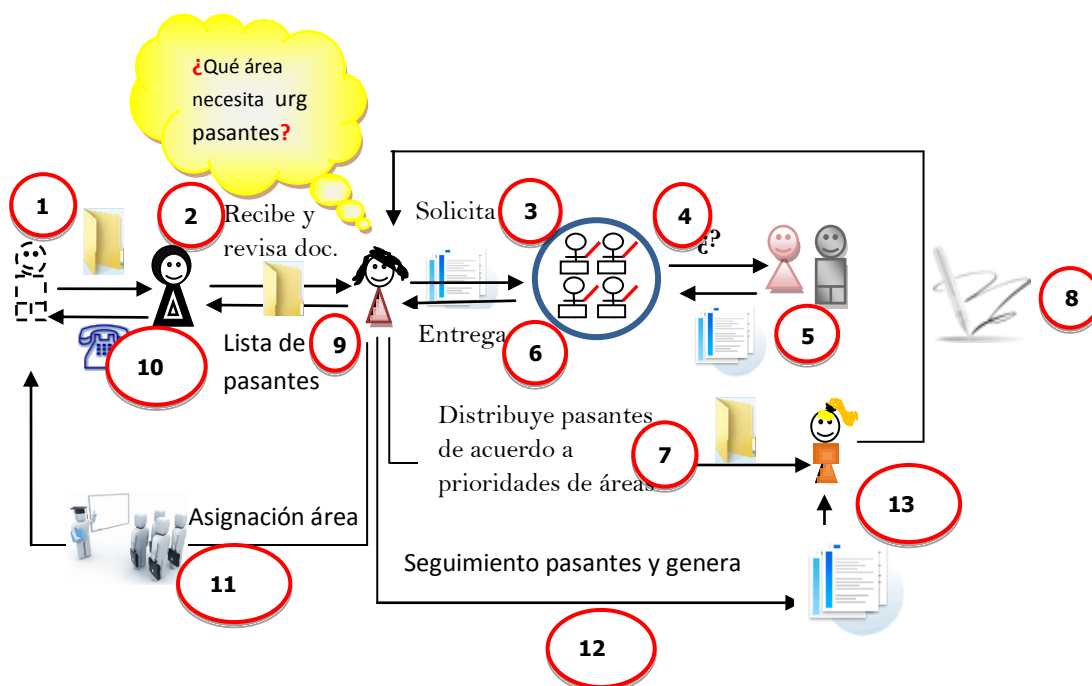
¿Qué área necesita urg pasantes?

1

2

Recibe y revisa doc.

Solicita

3

4

¿?

8

Lista de pasantes

9

10

Entrega

6

5

Distribuye pasantes de acuerdo a prioridades de áreas

7

13

Asignación área

11

Seguimiento pasantes y genera

12